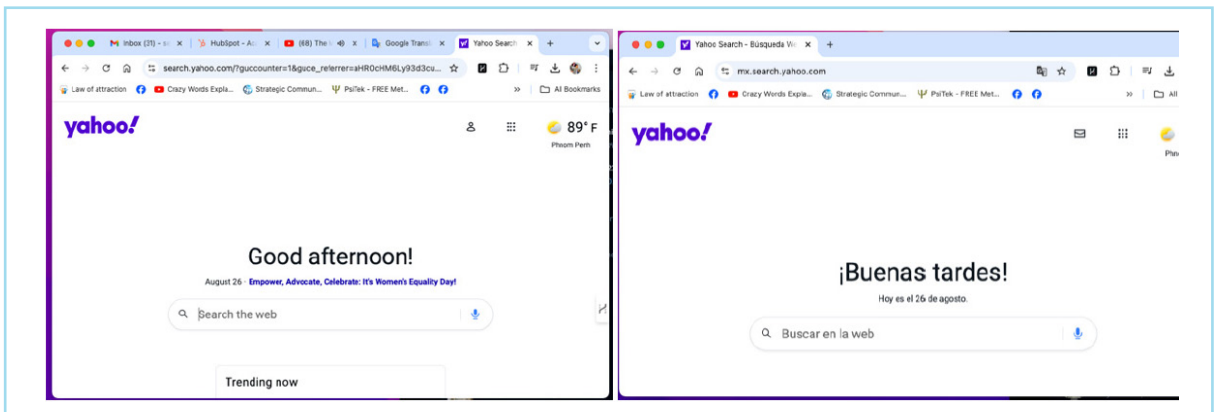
Inbox (31) - s ×
HubSpot - Ac ×
(68) The ×
Google Transl ×
Yahoo Search ×
+

search.yahoo.com/?guccounter=1&guce_referrer=aHR0cHM6Ly93d3cu...

Law of attraction
Crazy Words Expla...
Strategic Commun...
PsiTek - FREE Met...
All Bookmarks

yahoo!

89° F
Phnom Penh

Good afternoon!

August 26 · Empower, Advocate, Celebrate: It's Women's Equality Day!

Search the web

Trending now

Yahoo Search - Búsqueda We ×
+

mx.search.yahoo.com

Law of attraction
Crazy Words Expla...
Strategic Commun...
PsiTek - FREE Met...
All

yahoo!

Phn

¡Buenas tardes!

Hoy es el 26 de agosto.

Buscar en la web